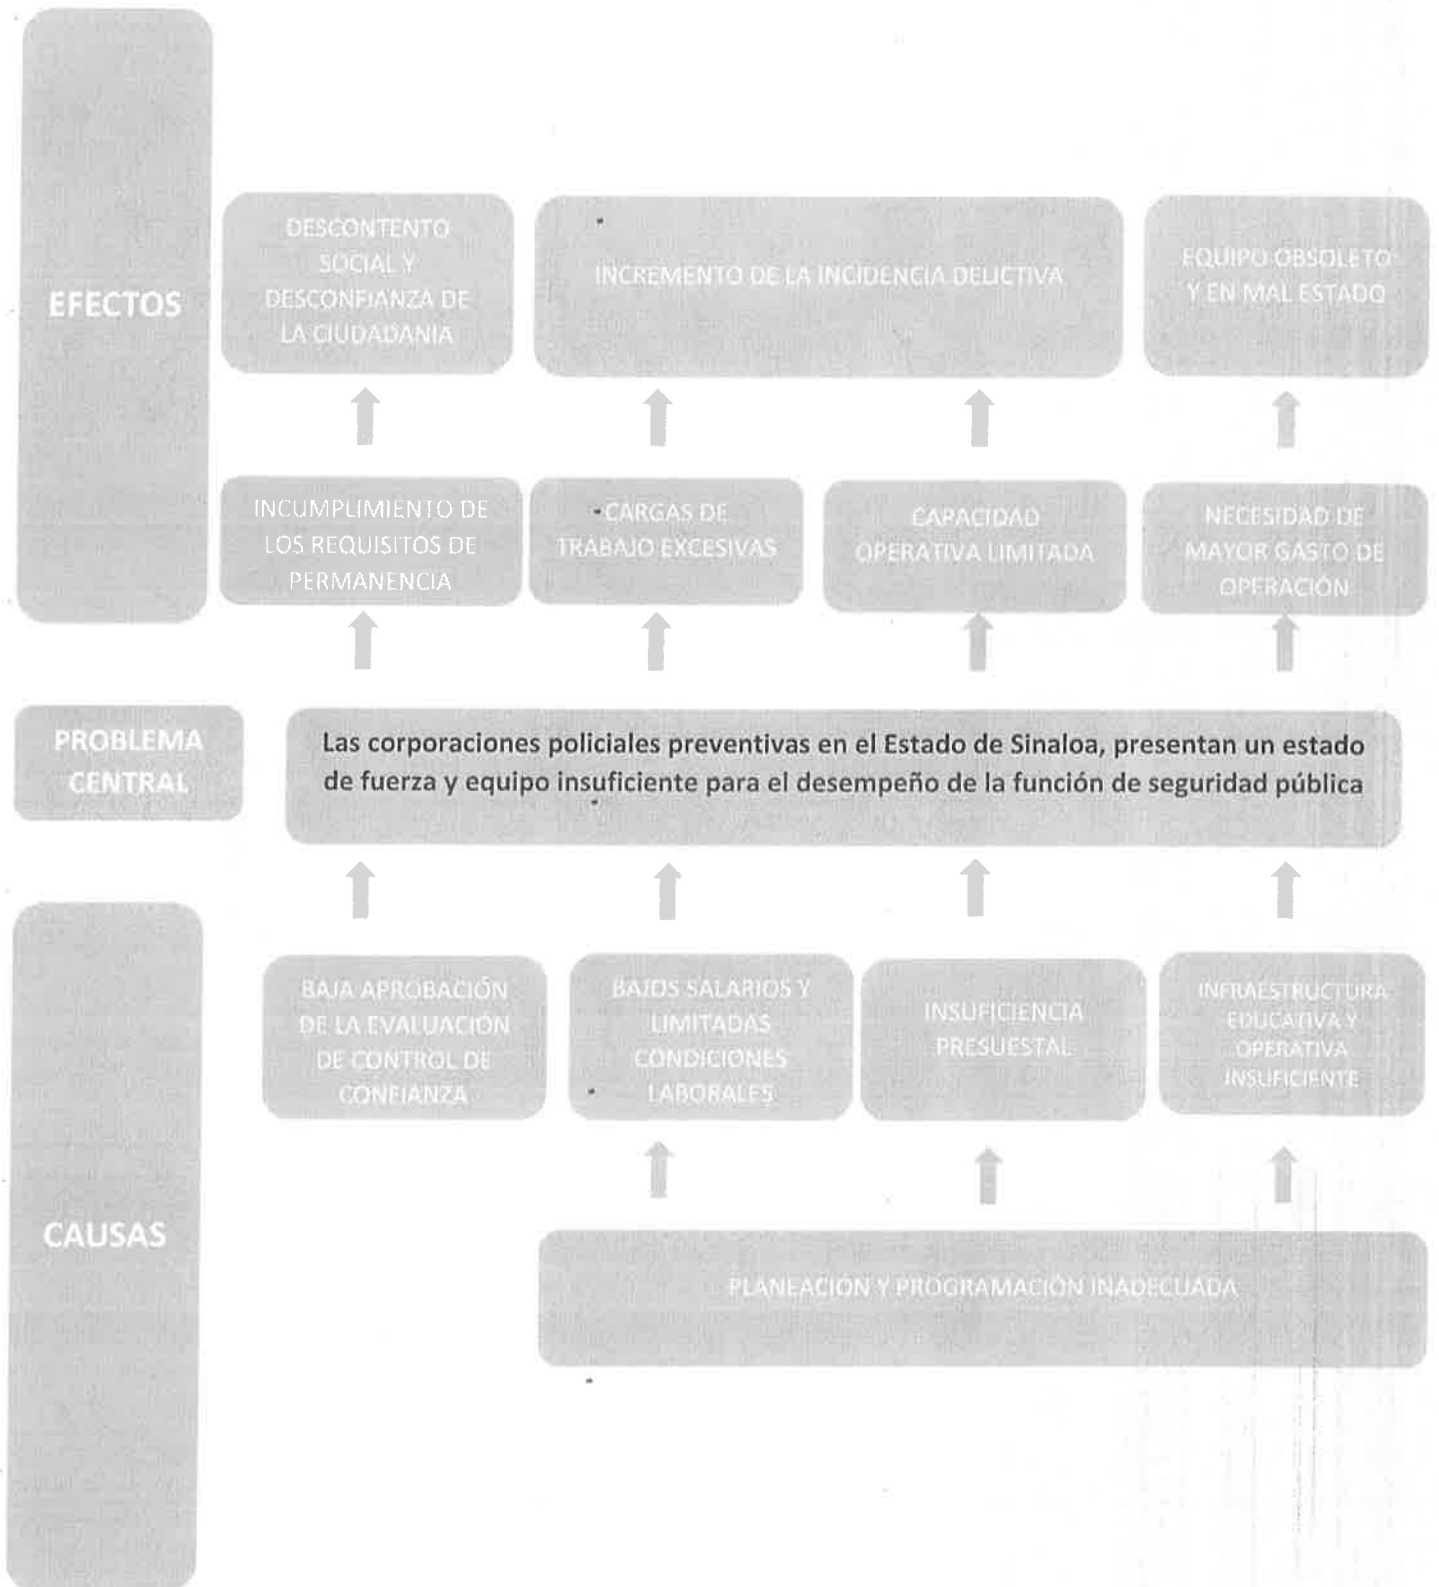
EFECTOS

DESCONTENTO SOCIAL Y DESCONFIANZA DE LA CIUDADANIA

INCREMENTO DE LA INCIDENCIA DELICTIVA

EQUIPO OBSOLETO Y EN MAL ESTADO

INCUMPLIMIENTO DE LOS REQUISITOS DE PERMANENCIA

CARGAS DE TRABAJO EXCESIVAS

CAPACIDAD OPERATIVA LIMITADA

NECESIDAD DE MAYOR GASTO DE OPERACIÓN

PROBLEMA CENTRAL

Las corporaciones policiales preventivas en el Estado de Sinaloa, presentan un estado de fuerza y equipo insuficiente para el desempeño de la función de seguridad pública

CAUSAS

BAJA APROBACIÓN DE LA EVALUACIÓN DE CONTROL DE CONFIANZA

BAJOS SALARIOS Y LIMITADAS CONDICIONES LABORALES

INSUFICIENCIA PRESUESTAL

INFRAESTRUCTURA EDUCATIVA Y OPERATIVA INSUFICIENTE

PLANEACIÓN Y PROGRAMACIÓN INADECUADA